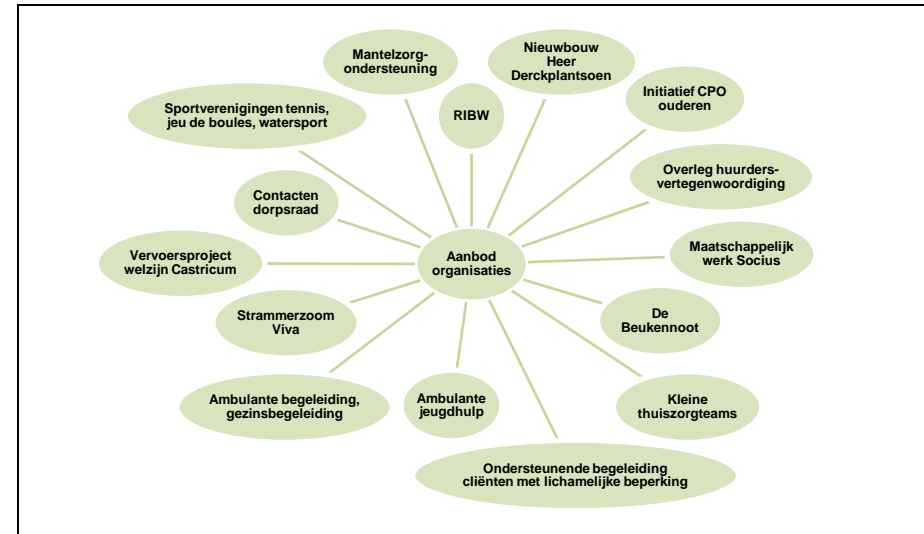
Aanbod organisaties

Mantelzorg-ondersteuning

Nieuwbouw Heer Derckplantsoen

Initiatief CPO ouderen

RIBW

Sportverenigingen tennis, jeu de boules, watersport

Overleg huurders-vertegenwoordiging

Contacten dorpsraad

Vervoersproject welzijn Castricum

Maatschappelijk werk Socius

Strammerzoom Viva

De Beukennoot

Ambulante begeleiding, gezinsbegeleiding

Ambulante jeugdhulp

Kleine thuiszorgteams

Ondersteunende begeleiding cliënten met lichamelijke beperking